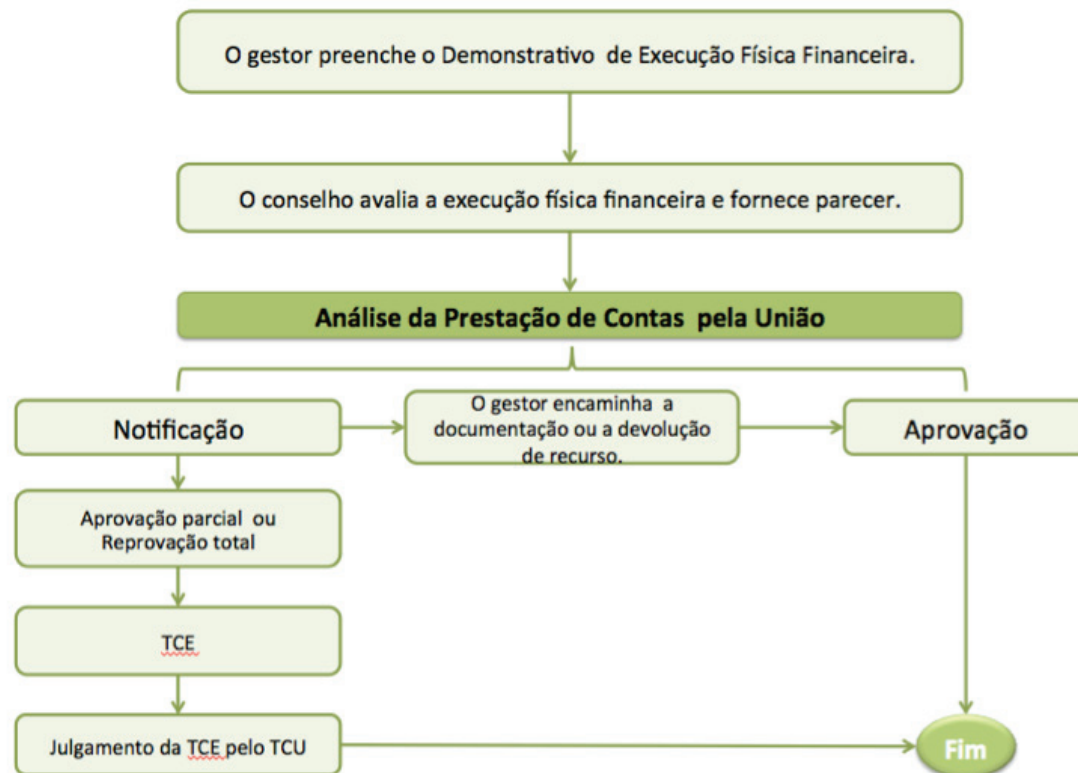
O gestor preenche o Demonstrativo de Execução Física Financeira.

O conselho avalia a execução física financeira e fornece parecer.

Análise da Prestação de Contas pela União

Notificação

O gestor encaminha a documentação ou a devolução de recurso.

Aprovação

Aprovação parcial ou Reprovação total

TCE

Julgamento da TCE pelo TCU

Fim